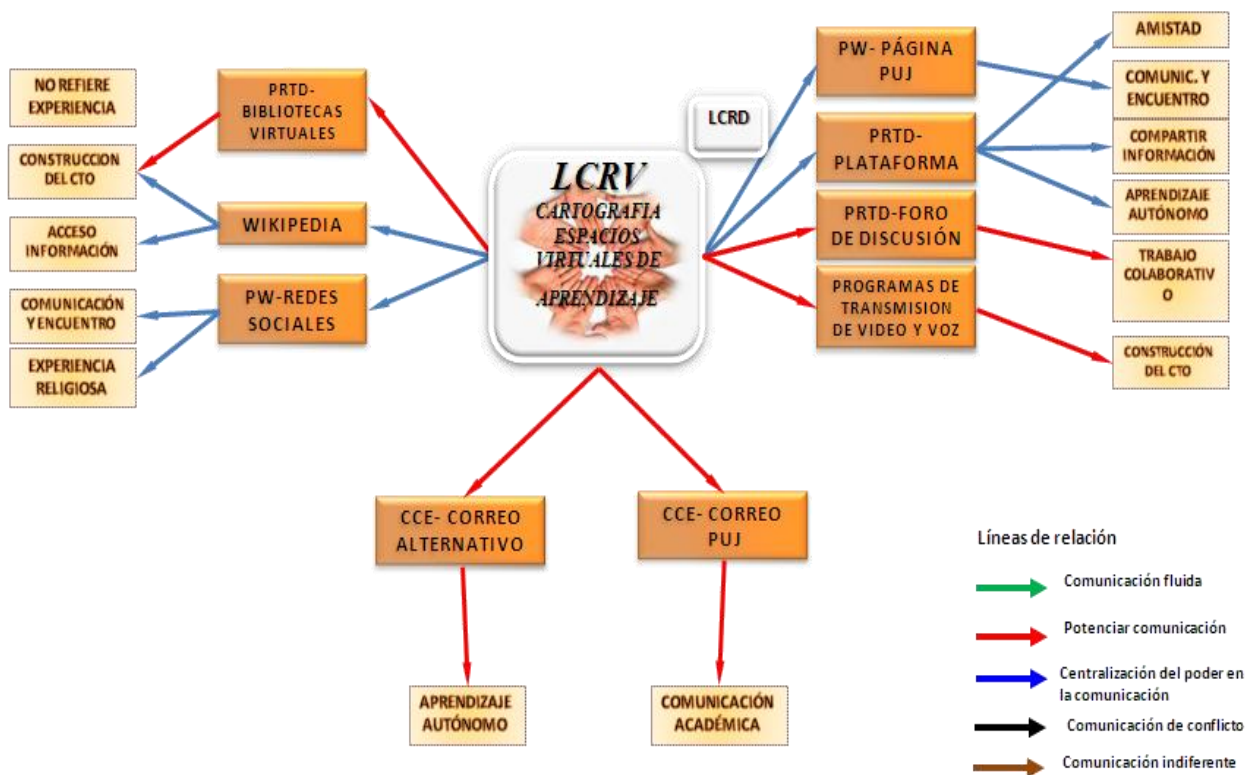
NO REFIERE EXPERIENCIA

CONSTRUCCION DEL CTO

ACCESO INFORMACIÓN

COMUNICACIÓN Y ENCUENTRO

EXPERIENCIA RELIGIOSA

PRTD-BIBLIOTECAS VIRTUALES

WIKIPEDIA

PW-REDES SOCIALES

LCRV
CARTOGRAFIA ESPACIOS VIRTUALES DE APRENDIZAJE

LCRD

PW- PÁGINA PUJ

PRTD-PLATAFORMA

PRTD-FORO DE DISCUSIÓN

PROGRAMAS DE TRANSMISION DE VIDEO Y VOZ

AMISTAD

COMUNIC. Y ENCUENTRO

COMPARTIR INFORMACIÓN

APRENDIZAJE AUTÓNOMO

TRABAJO COLABORATIVO

CONSTRUCCIÓN DEL CTO

CCE- CORREO ALTERNATIVO

CCE- CORREO PUJ

APRENDIZAJE AUTÓNOMO

COMUNICACIÓN ACADÉMICA

Líneas de relación

Comunicación fluida

Potenciar comunicación

Centralización del poder en la comunicación

Comunicación de conflicto

Comunicación indiferente